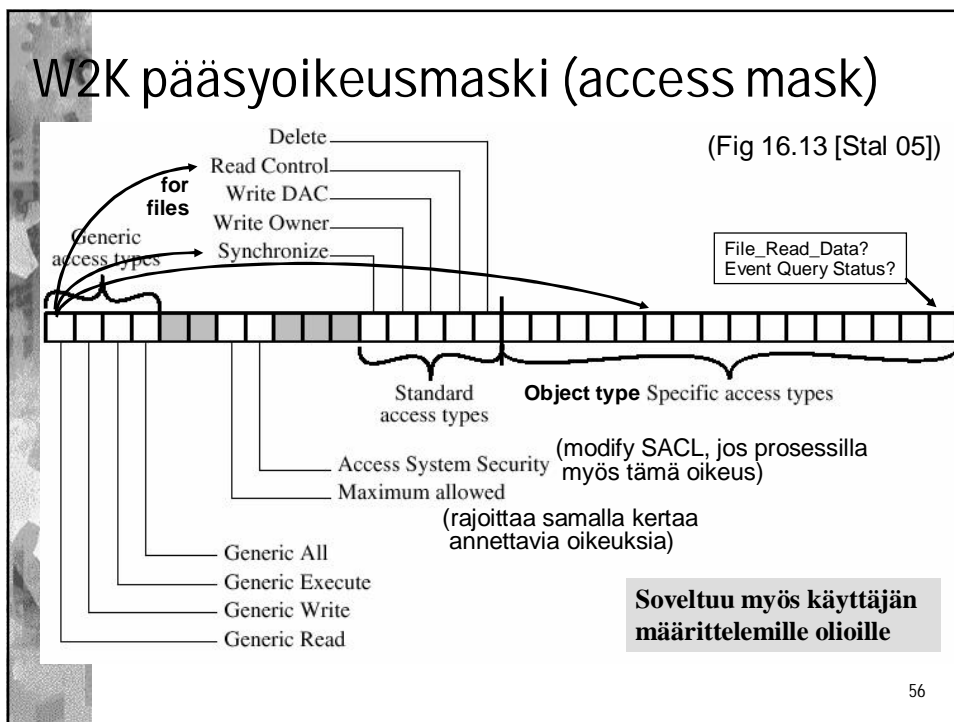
W2K pääsyoikeusmaski (access mask)

(Fig 16.13 [Stal 05])

Delete
Read Control
Write DAC
Write Owner
Synchronize

for files

Generic access types

File_Read_Data?
Event Query Status?

Standard access types

**Object type** Specific access types

Access System Security (modify SACL, jos prosessilla myös tämä oikeus)

Maximum allowed

(rajoittaa samalla kertaa annettavia oikeuksia)

Generic All
Generic Execute
Generic Write
Generic Read

**Soveltuu myös käyttäjän määrittelemille olioille**

56